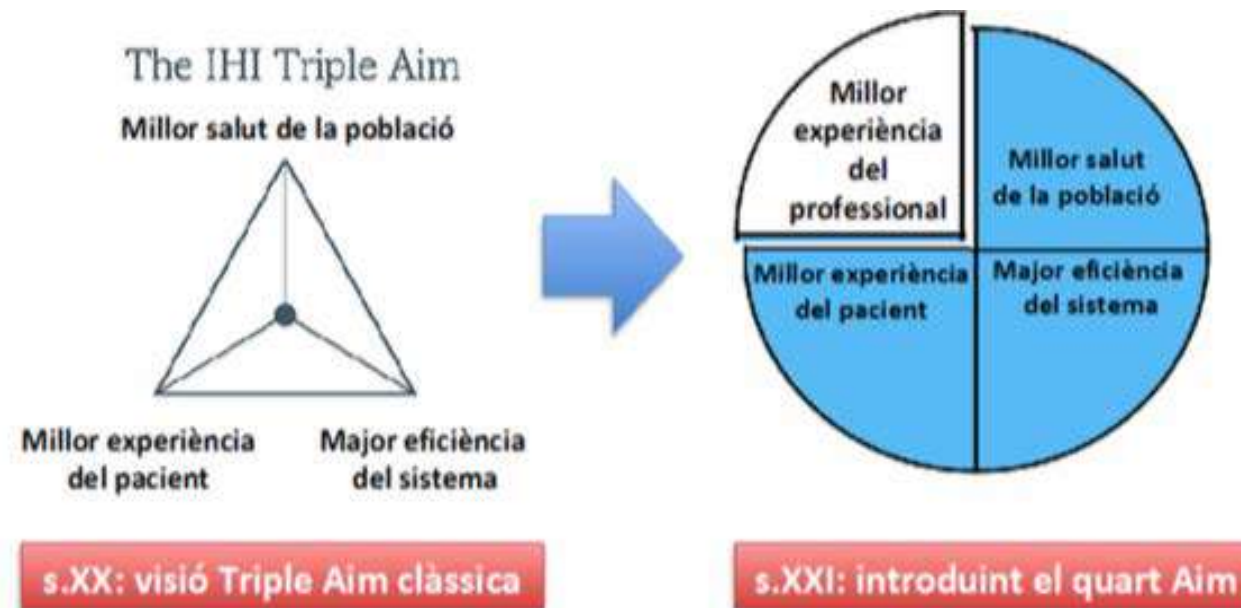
The IHI Triple Aim

Millor salut de la població

Millor experiència del pacient

Major eficiència del sistema

Millor experiència del professional

Millor salut de la població

Millor experiència del pacient

Major eficiència del sistema

s.XX: visió Triple Aim clàssica

s.XXI: introduint el quart Aim